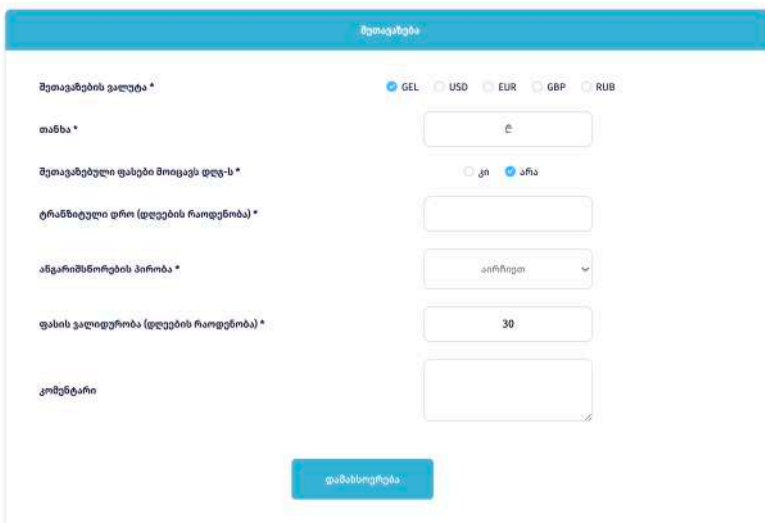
შეთავაზება

შეთავაზების ვალუტა *
GEL USD EUR GBP RUB

თანხა *
₾

შეთავაზებული ფასები მოიცავს დღგ-ს *
კი არა

ტრანზიტული დრო (დღეების რაოდენობა) *

ანგარიშსწორების პირობა *
აირჩიეთ

ფასის ვალიდურობა (დღეების რაოდენობა) *
30

კომენტარი

დამახსოვრება